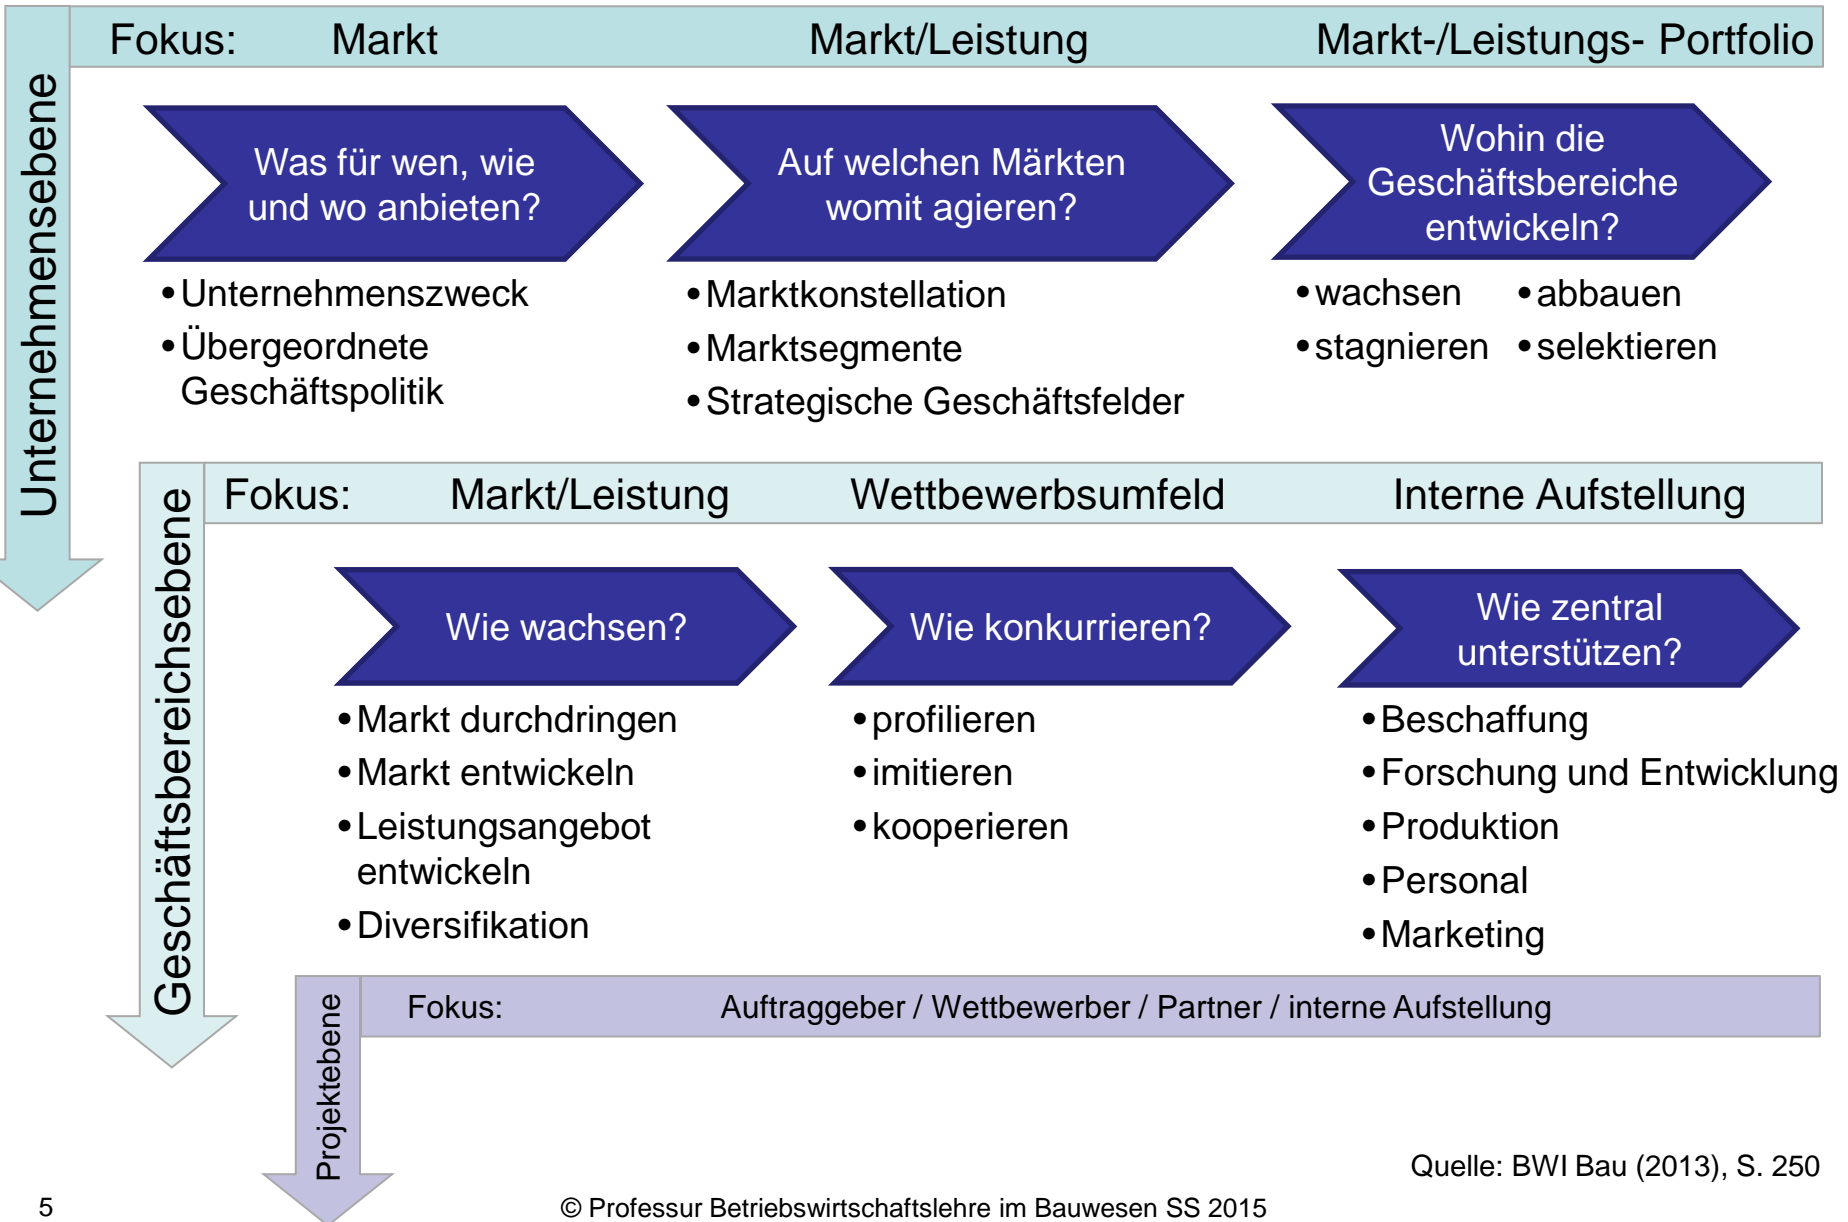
Unternehmensebene

Fokus: Markt Markt/Leistung Markt-/Leistungs- Portfolio

Was für wen, wie und wo anbieten?

Auf welchen Märkten womit agieren?

Wohin die Geschäftsbereiche entwickeln?

• Unternehmenszweck
• Übergeordnete Geschäftspolitik

• Marktkonstellation
• Marktsegmente
• Strategische Geschäftsfelder

• wachsen • abbauen
• stagnieren • selektieren

Geschäftsbereichsebene

Fokus: Markt/Leistung Wettbewerbsumfeld Interne Aufstellung

Wie wachsen?

Wie konkurrieren?

Wie zentral unterstützen?

• Markt durchdringen
• Markt entwickeln
• Leistungsangebot entwickeln
• Diversifikation

• profilieren
• imitieren
• kooperieren

• Beschaffung
• Forschung und Entwicklung
• Produktion
• Personal
• Marketing

Projektebene

Fokus: Auftraggeber / Wettbewerber / Partner / interne Aufstellung

Quelle: BWI Bau (2013), S. 250

5 © Professur Betriebswirtschaftslehre im Bauwesen SS 2015